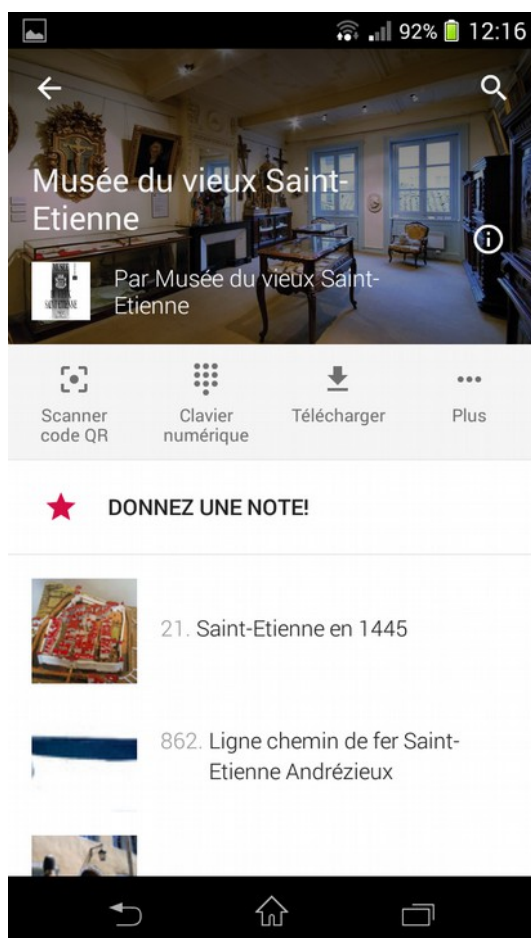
92% 12:16

Musée du vieux Saint-Etienne

Par Musée du vieux Saint-Etienne

Scanner code QR

Clavier numérique

Télécharger

Plus

DONNEZ UNE NOTE!

21. Saint-Etienne en 1445

862. Ligne chemin de fer Saint-Etienne Andrézieux